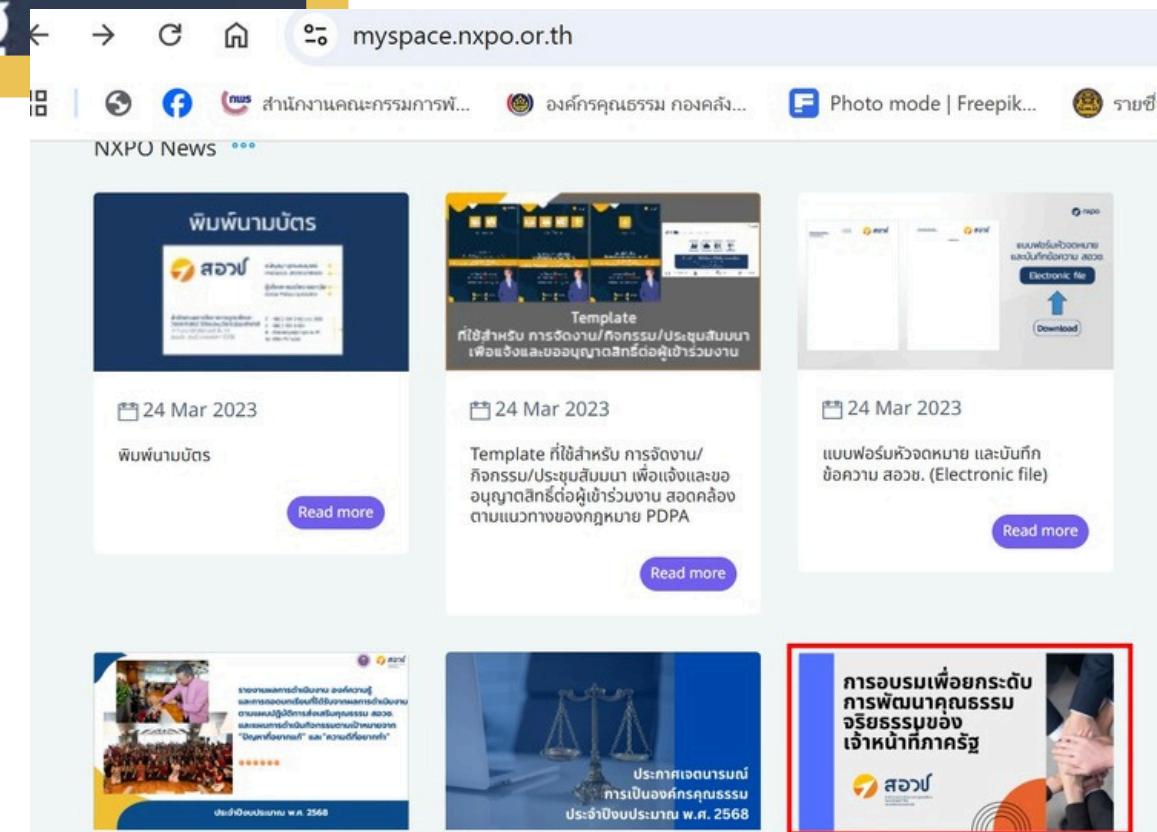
myspace.nxpo.or.th

สำนักงานคณะกรรมการพั... องค์กรคุณธรรม กองคลัง... Photo mode | Freepik... รายชื่

NXPO News

พิมพ์นามบัตร

สอวช

Template ที่ใช้สำหรับ การจัดงาน/กิจกรรม/ประชุมสัมมนา เพื่อแจ้งและขออนุญาตสิทธิ์ต่อผู้เข้าร่วมงาน

แบบฟอร์มหัวจดหมาย และบันทึกข้อความ สอวช.

Electronic file

Download

24 Mar 2023

พิมพ์นามบัตร

Read more

24 Mar 2023

Template ที่ใช้สำหรับ การจัดงาน/กิจกรรม/ประชุมสัมมนา เพื่อแจ้งและขออนุญาตสิทธิ์ต่อผู้เข้าร่วมงาน สอดคล้องตามแนวทางของกฎหมาย PDPA

Read more

24 Mar 2023

แบบฟอร์มหัวจดหมาย และบันทึกข้อความ สอวช. (Electronic file)

Read more

สอวช

รายงานผลการดำเนินงาน องค์ความรู้ และการถอดบทเรียนที่ได้รับจากผลการดำเนินงานตามแผนปฏิบัติการส่งเสริมคุณธรรม สอวช. และแผนการดำเนินกิจกรรมตามเป้าหมายจาก "ปัญหาที่อยากแก้" และ "ความดีที่อยากทำ"

ประจำปีงบประมาณ พ.ศ. 2568

ประกาศเจตนารมณ์ การเป็นองค์กรคุณธรรม ประจำปีงบประมาณ พ.ศ. 2568

การอบรมเพื่อยกระดับการพัฒนาคุณธรรมจริยธรรมของเจ้าหน้าที่ภาครัฐ

สอวช